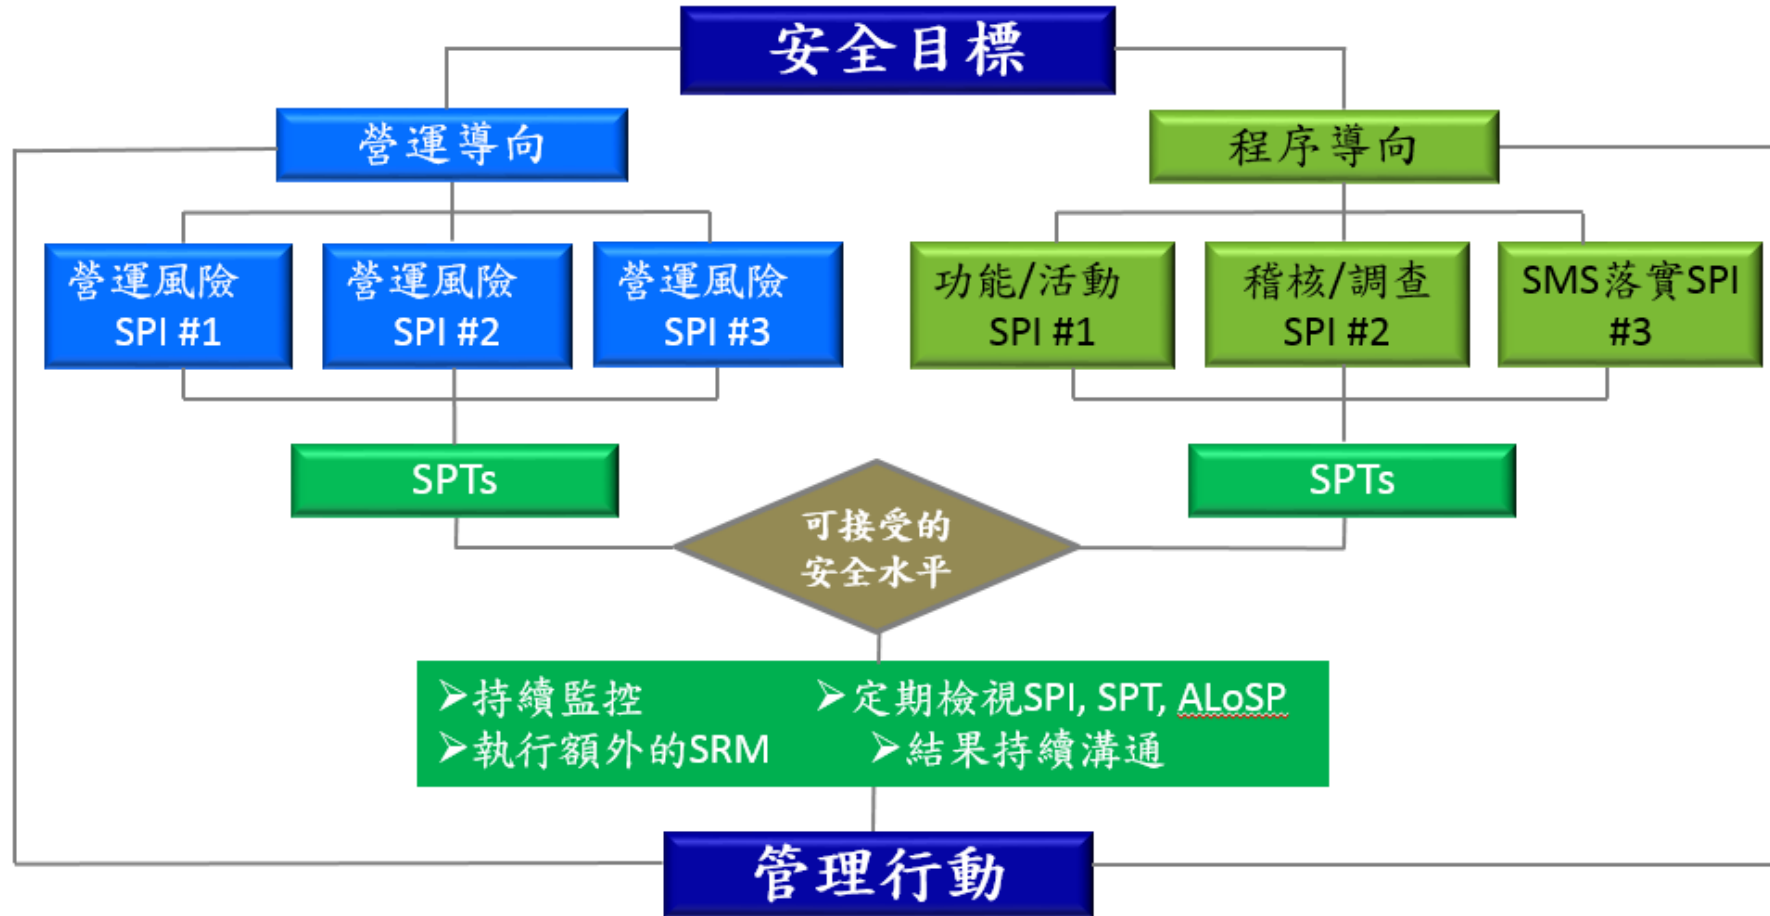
安全目標

營運導向

程序導向

營運風險 SPI #1

營運風險 SPI #2

營運風險 SPI #3

功能/活動 SPI #1

稽核/調查 SPI #2

SMS落實SPI #3

SPTs

SPTs

可接受的安全水平

➢持續監控
➢定期檢視SPI, SPT, ALoSP
➢執行額外的SRM
➢結果持續溝通

管理行動